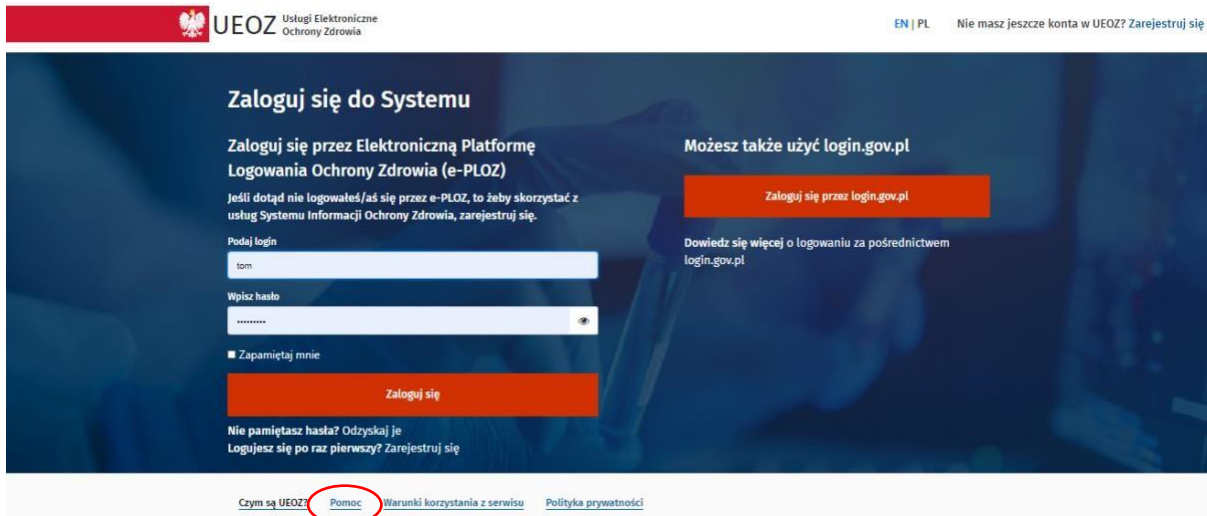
UEOZ Usługi Elektroniczne Ochrony Zdrowia

EN | PL Nie masz jeszcze konta w UEOZ? Zarejestruj się

Zaloguj się do Systemu

Zaloguj się przez Elektroniczną Platformę Logowania Ochrony Zdrowia (e-PLOZ)

Jeśli dotąd nie logowałeś/aś się przez e-PLOZ, to żeby skorzystać z usług Systemu Informacji Ochrony Zdrowia, zarejestruj się.

Podaj login

tom

Wpisz hasło

.........

Zapamiętaj mnie

Zaloguj się

Nie pamiętasz hasła? Odzyskaj je

Logujesz się po raz pierwszy? Zarejestruj się

Możesz także użyć login.gov.pl

Zaloguj się przez login.gov.pl

Dowiedz się więcej o logowaniu za pośrednictwem login.gov.pl

Czym są UEOZ? Pomoc Warunki korzystania z serwisu Polityka prywatności